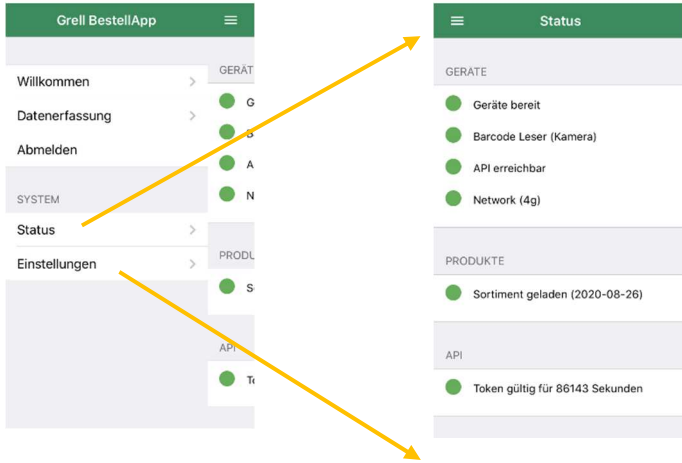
Grell BestellApp

Willkommen

Datenerfassung

Abmelden

SYSTEM

Status

Einstellungen

GERÄT

G

S

A

N

PRODU

S

API

To

Status

GERÄTE

Geräte bereit

Barcode Leser (Kamera)

API erreichbar

Network (4g)

PRODUKTE

Sortiment geladen (2020-08-26)

API

Token gültig für 86143 Sekunden